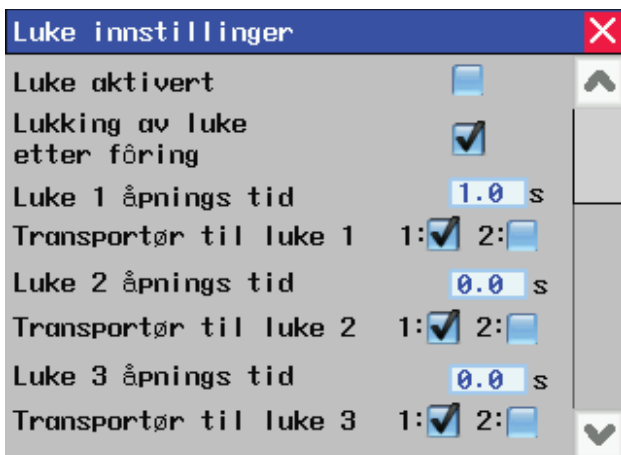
Luke innstillinger

Luke aktivert

Lukking av luke etter fôring

Luke 1 åpnings tid 1.0 s

Transportør til luke 1 1: 2:

Luke 2 åpnings tid 0.0 s

Transportør til luke 2 1: 2:

Luke 3 åpnings tid 0.0 s

Transportør til luke 3 1: 2: